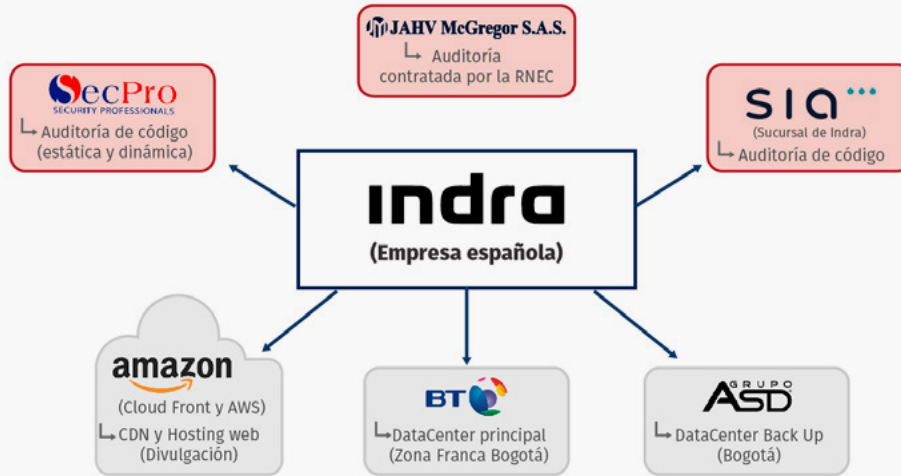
JAHV McGregor S.A.S.
↳ Auditoría contratada por la RNEC

SecPro
SECURITY PROFESSIONALS
↳ Auditoría de código (estática y dinámica)

SIA
(Sucursal de Indra)
↳ Auditoría de código

indra
(Empresa española)

amazon
(Cloud Front y AWS)
↳ CDN y Hosting web (Divulgación)

BT
↳ DataCenter principal (Zona Franca Bogotá)

GRUPO ASD
↳ DataCenter Back Up (Bogotá)